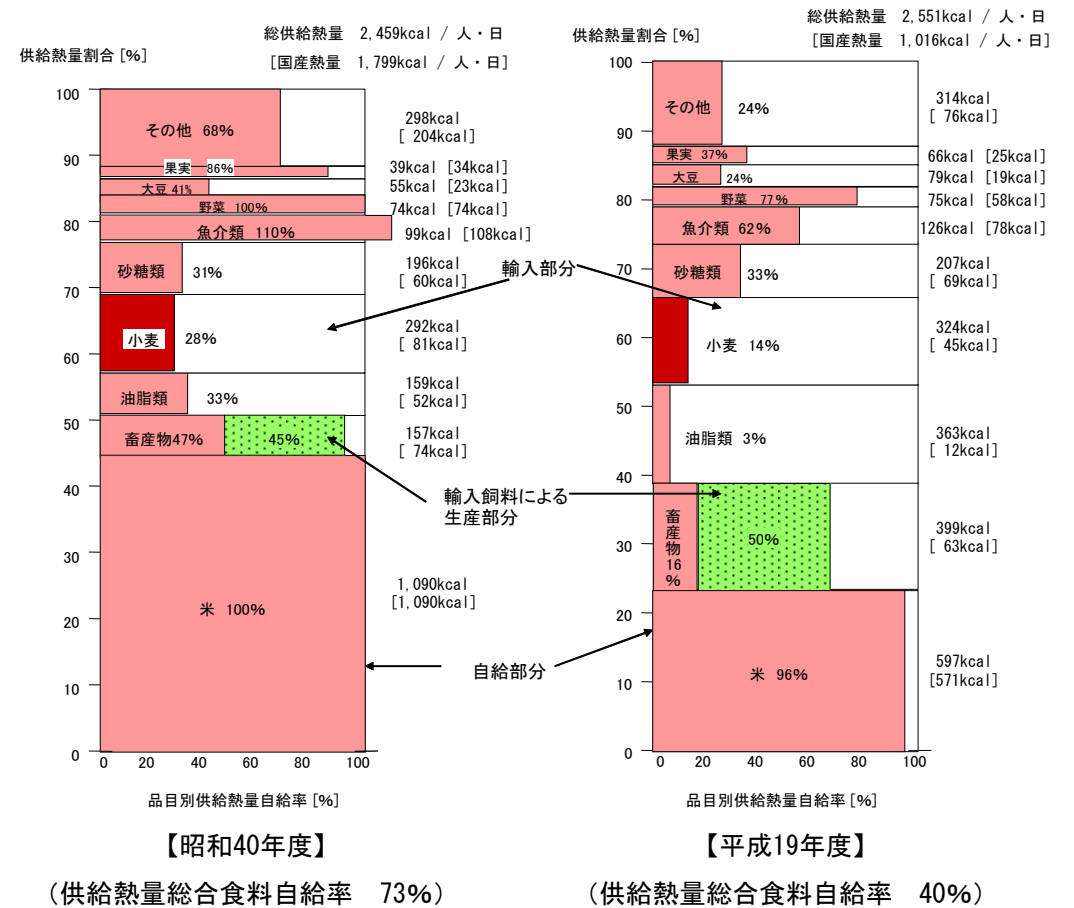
総供給熱量 2,459kcal / 人・日
[国産熱量 1,799kcal / 人・日]

供給熱量割合 [%]

100
90
80
70
60
50
40
30
20
10
0

その他 68%
果実 86%
大豆 41%
野菜 100%
魚介類 110%
砂糖類 31%
小麦 28%
油脂類 33%
畜産物47%
45%
米 100%

298kcal
[ 204kcal]
39kcal [34kcal]
55kcal [23kcal]
74kcal [74kcal]
99kcal [108kcal]
196kcal
[ 60kcal]
292kcal
[ 81kcal]
159kcal
[ 52kcal]
157kcal
[ 74kcal]
1,090kcal
[1,090kcal]

0 20 40 60 80 100

品目別供給熱量自給率 [%]

【昭和40年度】

(供給熱量総合食料自給率 73%)

輸入部分

輸入飼料による
生産部分

自給部分

総供給熱量 2,551kcal / 人・日
[国産熱量 1,016kcal / 人・日]

供給熱量割合 [%]

100
90
80
70
60
50
40
30
20
10
0

その他 24%
果実 37%
大豆 24%
野菜 77%
魚介類 62%
砂糖類 33%
小麦 14%
油脂類 3%
畜産物16%
50%
米 96%

314kcal
[ 76kcal]
66kcal [25kcal]
79kcal [19kcal]
75kcal [58kcal]
126kcal [78kcal]
207kcal
[ 69kcal]
324kcal
[ 45kcal]
363kcal
[ 12kcal]
399kcal
[ 63kcal]
597kcal
[571kcal]

0 20 40 60 80 100

品目別供給熱量自給率 [%]

【平成19年度】

(供給熱量総合食料自給率 40%)